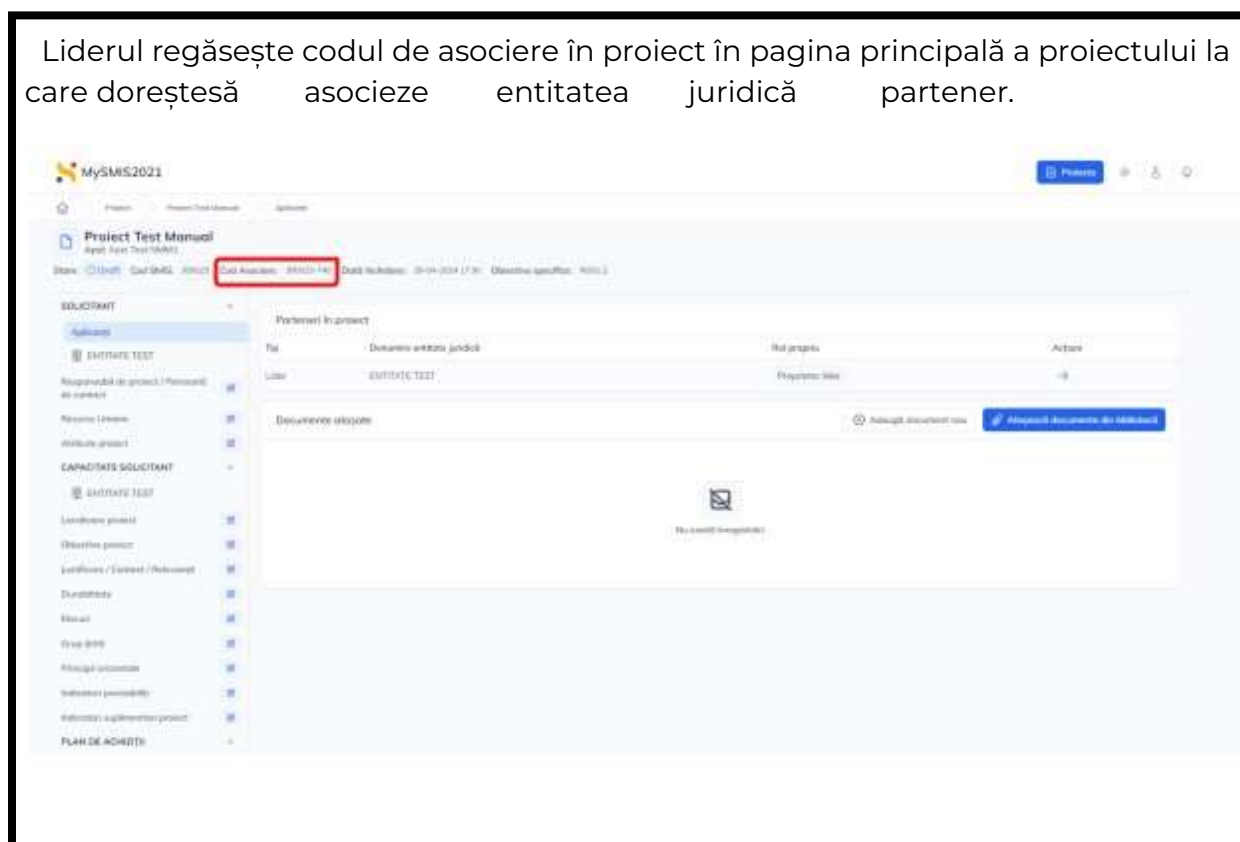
Liderul regăsește codul de asociere în proiect în pagina principală a proiectului la care doreștesă asocieze entitatea juridică partener.

MySMIS2021

Proiecte

Proiect Test Manual

Stare: Draft Cod SMIS: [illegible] Cod Asociere: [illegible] Dată finalizare: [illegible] Obiective specifice: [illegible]

SOLICITANT
Aplicanți
ENTITATE TEST
Responsabil de proiect / Persoană de contact
Resurse Umane
Atribute proiect
CAPACITATE SOLICITANT
ENTITATE TEST
Localizare proiect
Obiective proiect
Justificare / Context / Relevanță
Durabilitate
Riscuri
Grup țintă
Principii orizontale
Indicatori prestabiliți
Indicatori suplimentari proiect
PLAN DE ACHIZIȚII

Parteneri în proiect

| Tip | Denumire entitate juridică | Rol propriu | Acțiune |
|---|---|---|---|
| Lider | ENTITATE TEST | Proprietar lider | → |

Documente atașate

Adaugă document nou

Atașează documente din bibliotecă

Nu există înregistrări